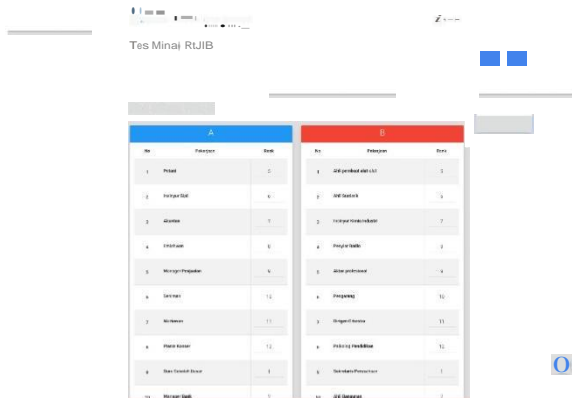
Tes Minat RIASEC

| No | Pekerjaan | Rank |
|---|---|---|
| 1 | Petani | 2 |
| 2 | Insinyur Sipil | 6 |
| 3 | Akuntan | 7 |
| 4 | Ilmuwan | 8 |
| 5 | Manager Penjualan | 9 |
| 6 | Seniman | 10 |
| 7 | Rohaniwan | 11 |
| 8 | Pianis Konser | 12 |
| 9 | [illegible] | 1 |
| 10 | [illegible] | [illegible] |

| No | Pekerjaan | Rank |
|---|---|---|
| 1 | Ahli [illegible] | 3 |
| 2 | Ahli Statistik | 5 |
| 3 | Insinyur Kimia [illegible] | 7 |
| 4 | Penyiar Radio | 3 |
| 5 | Aktor profesional | 4 |
| 6 | Pengarang | 12 |
| 7 | Dokter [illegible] | 11 |
| 8 | Petugas Pendidikan | 6 |
| 9 | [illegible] | 1 |
| 10 | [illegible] | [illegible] |